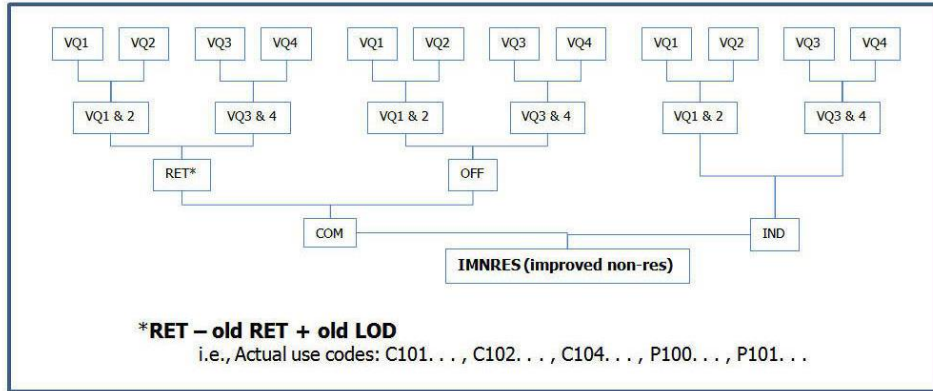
VQ1 VQ2 VQ3 VQ4 VQ1 VQ2 VQ3 VQ4 VQ1 VQ2 VQ3 VQ4

VQ1 & 2 VQ3 & 4 VQ1 & 2 VQ3 & 4 VQ1 & 2 VQ3 & 4

RET* OFF

COM IND

IMNRES (improved non-res)

*RET – old RET + old LOD
i.e., Actual use codes: C101. . . , C102. . . , C104. . . , P100. . . , P101. . .